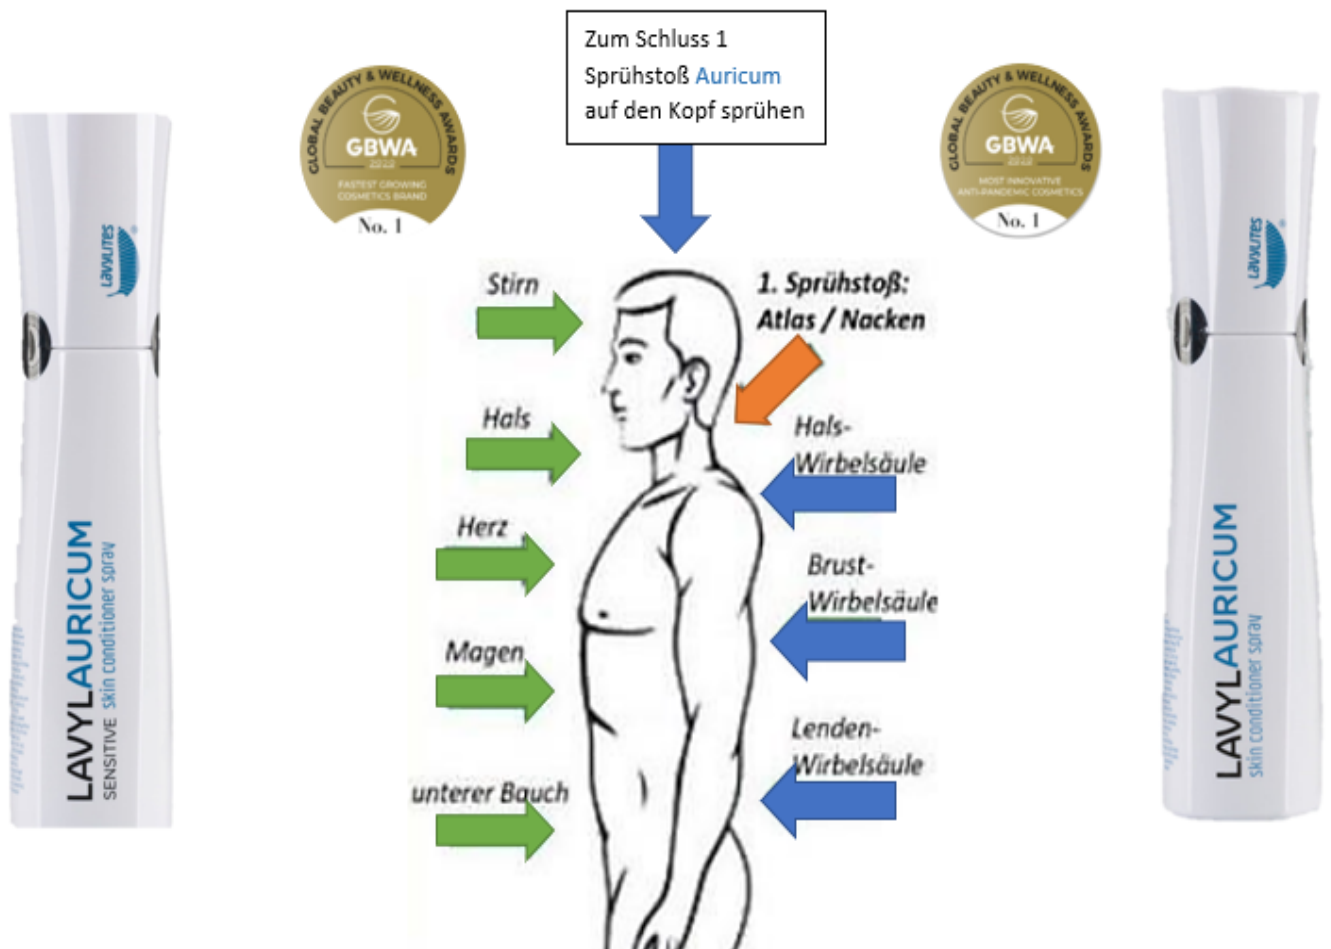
LAVYLITES

LAVYLAURICUM SENSITIVE skin conditioner spray

GLOBAL BEAUTY & WELLNESS AWARDS GBWA 2022 FASTEST GROWING COSMETICS BRAND No. 1

Zum Schluss 1 Sprühstoß Auricum auf den Kopf sprühen

GLOBAL BEAUTY & WELLNESS AWARDS GBWA 2022 MOST INNOVATIVE ANTI-PANDEMIC COSMETICS No. 1

LAVYLITES

LAVYLAURICUM skin conditioner spray

Stirn

1. Sprühstoß: Atlas / Nacken

Hals

Hals-Wirbelsäule

Herz

Brust-Wirbelsäule

Magen

Lenden-Wirbelsäule

unterer Bauch